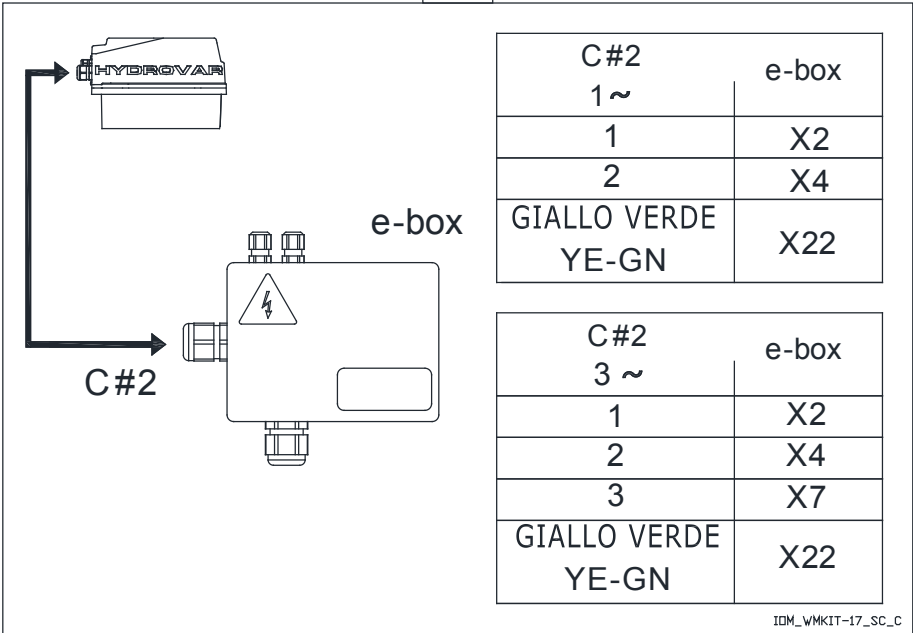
HYDROVAR

e-box

C#2

| C#2 1~ | e-box |
|---|---|
| 1 | X2 |
| 2 | X4 |
| GIALLO VERDE YE-GN | X22 |

| C#2 3 ~ | e-box |
|---|---|
| 1 | X2 |
| 2 | X4 |
| 3 | X7 |
| GIALLO VERDE YE-GN | X22 |

IDM_WMKIT-17_SC_C